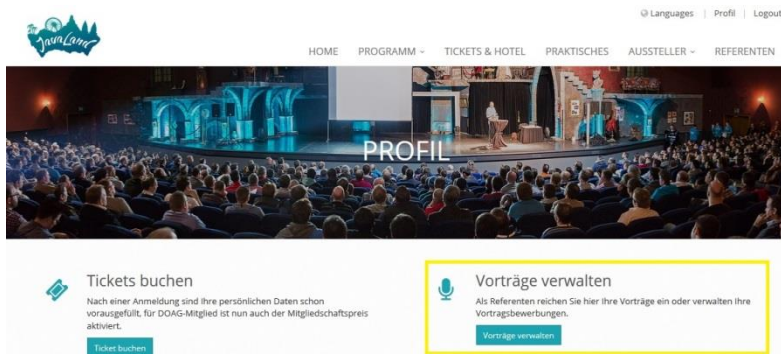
The JavaLand

Languages | Profil | Logout

HOME PROGRAMM TICKETS & HOTEL PRAKTISCHES AUSSTELLER REFERENTEN

PROFIL

Tickets buchen

Nach einer Anmeldung sind Ihre persönlichen Daten schon vorausgefüllt, für DOAG-Mitglied ist nun auch der Mitgliedschaftspreis aktiviert.

Ticket buchen

Vorträge verwalten

Als Referenten reichen Sie hier Ihre Vorträge ein oder verwalten Ihre Vortragsbewerbungen.

Vorträge verwalten